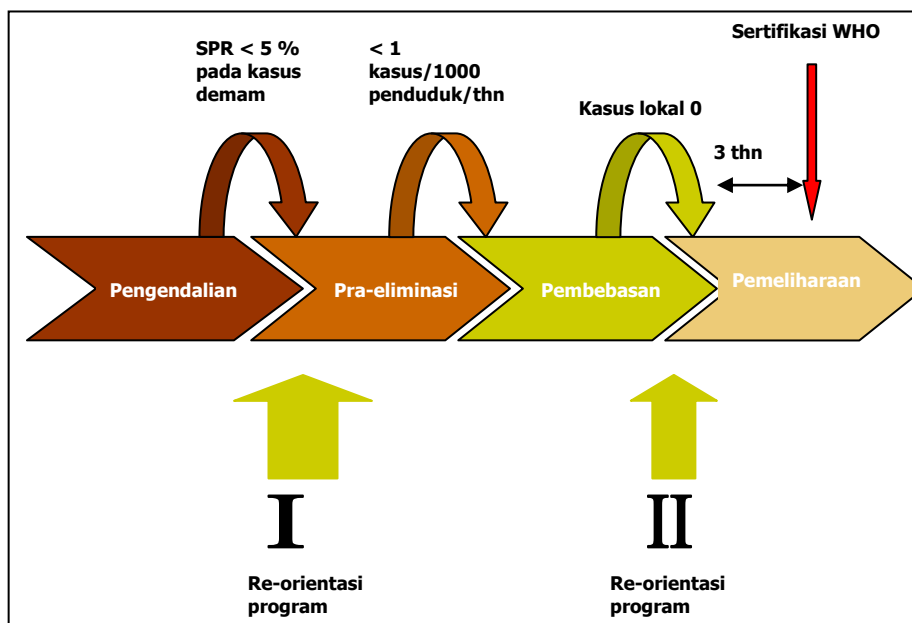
SPR < 5 % pada kasus demam

< 1 kasus/1000 penduduk/thn

Kasus lokal 0

Sertifikasi WHO

3 thn

Pengendalian

Pra-eliminasi

Pembebasan

Pemeliharaan

I

Re-orientasi program

II

Re-orientasi program